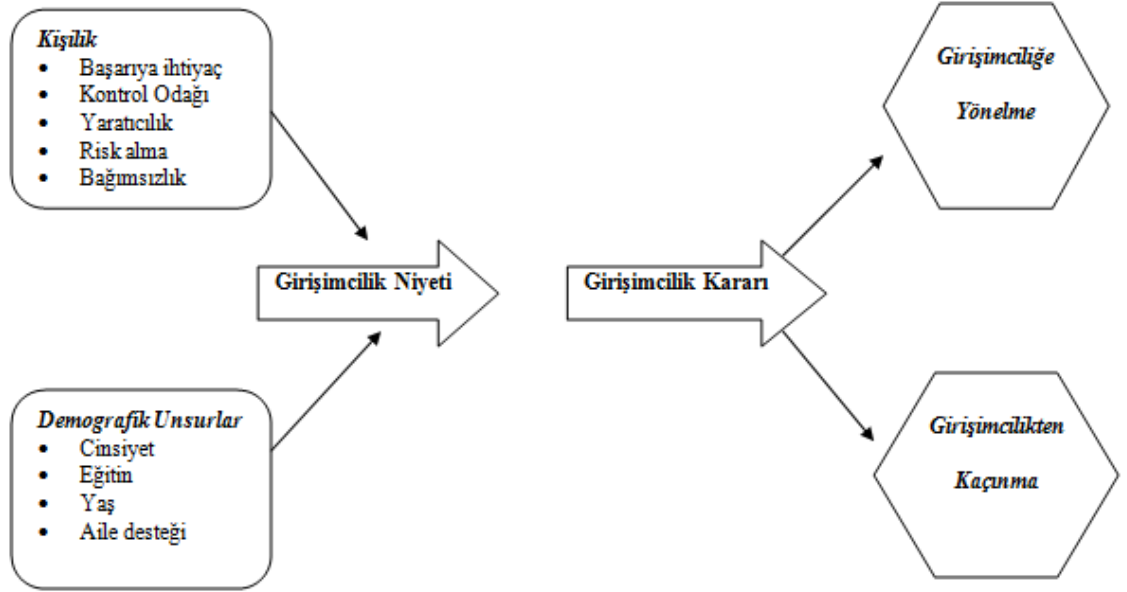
Kişilik
- Başarıya ihtiyaç
- Kontrol Odağı
- Yaratıcılık
- Risk alma
- Bağımsızlık

Demografik Unsurlar
- Cinsiyet
- Eğitin
- Yaş
- Aile desteği

Girişimcilik Niyeti

Girişimcilik Kararı

Girişimciliğe Yönelme

Girişimcilikten Kaçınma